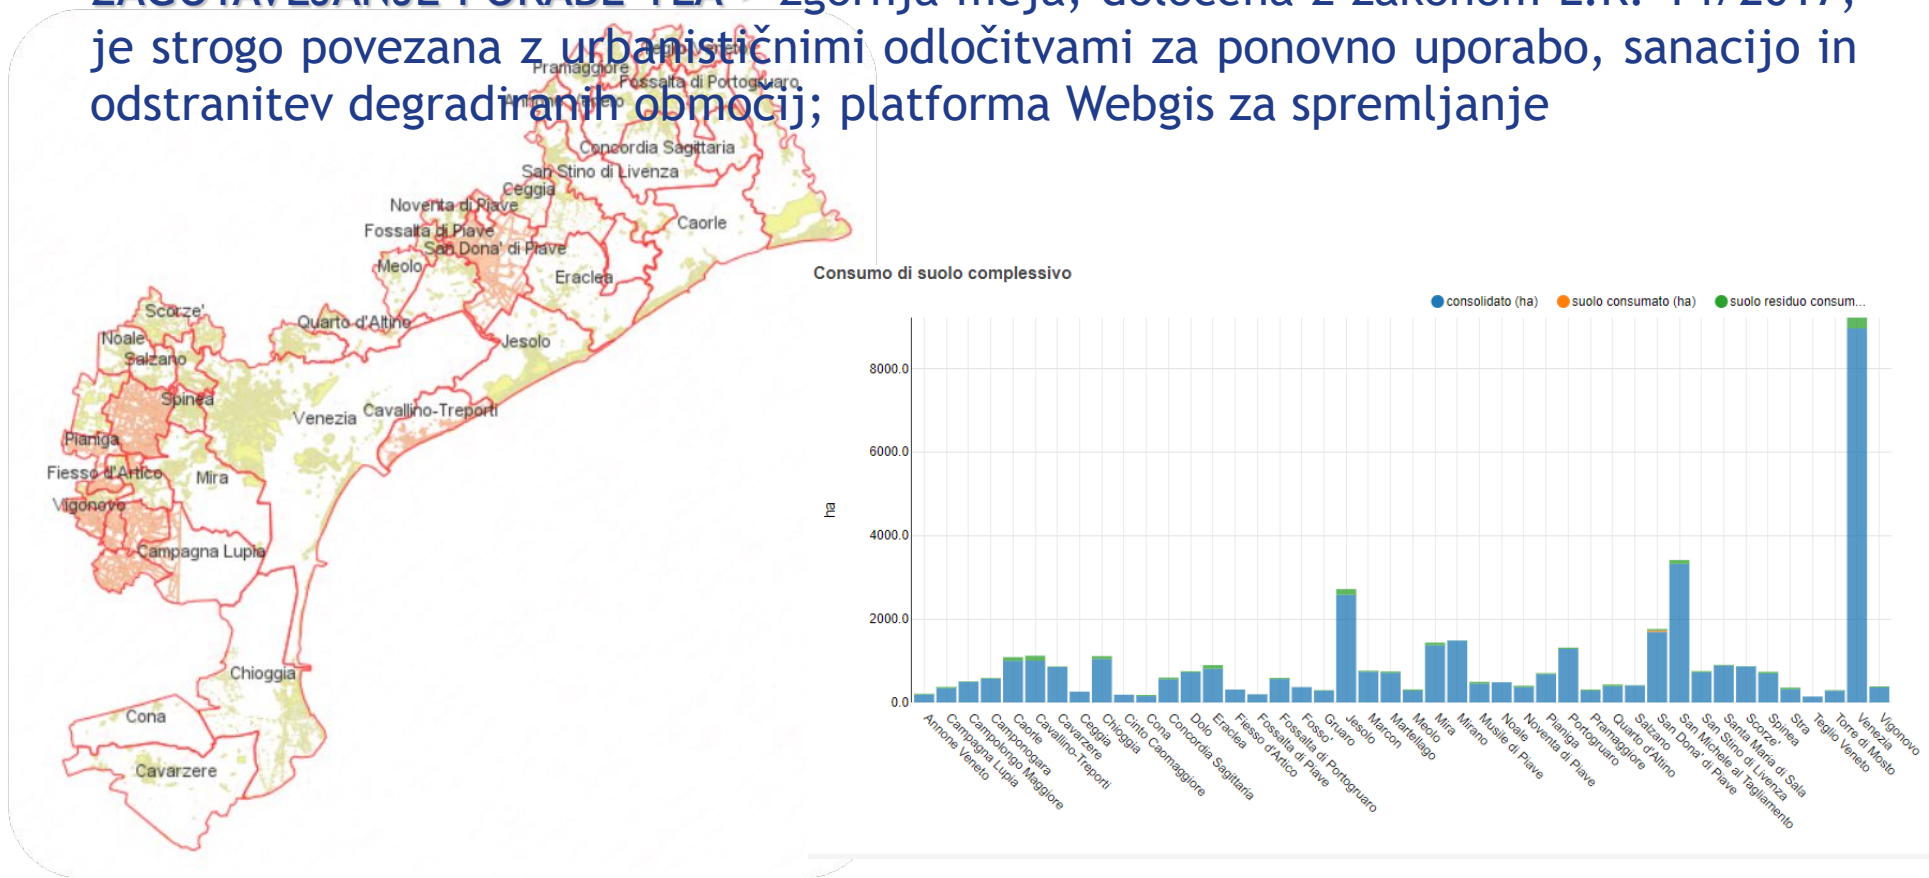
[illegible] zgornja meja, določena z zakonom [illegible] 14/2017, je strogo povezana z urbanističnimi odločitvami za ponovno uporabo, sanacijo in odstranitev degradiranih območij; platforma Webgis za spremljanje

Pramaggiore
Fossalta di Portogruaro
Concordia Sagittaria
San Stino di Livenza
Ceggia
Noventa di Piave
Caorle
Fossalta di Piave
San Dona' di Piave
Meolo
Eraclea
Scorze'
Quarto d'Altino
Noale
Jesolo
Salzano
Spinea
Venezia
Cavallino-Treporti
Pianiga
Fiesso d'Artico
Mira
Vigonovo
Campagna Lupia
Chioggia
Cona
Cavarzere

Consumo di suolo complessivo

consolidato (ha)
suolo consumato (ha)
suolo residuo consum...

8000.0
6000.0
4000.0
2000.0
0.0
ha

Annone Veneto
Campagna Lupia
Campolongo Maggiore
Camponogara
Caorle
Cavallino-Treporti
Cavarzere
Ceggia
Chioggia
Cinto Caomaggiore
Cona
Concordia Sagittaria
Dolo
Eraclea
Fiesso d'Artico
Fossalta di Piave
Fossalta di Portogruaro
Fosso'
Gruaro
Jesolo
Marcon
Martellago
Meolo
Mira
Mirano
Musile di Piave
Noale
Noventa di Piave
Pianiga
Portogruaro
Pramaggiore
Quarto d'Altino
Salzano
San Dona' di Piave
San Michele al Tagliamento
San Stino di Livenza
Santa Maria di Sala
Scorze'
Spinea
Stra
Teglio Veneto
Torre di Mosto
Venezia
Vigonovo